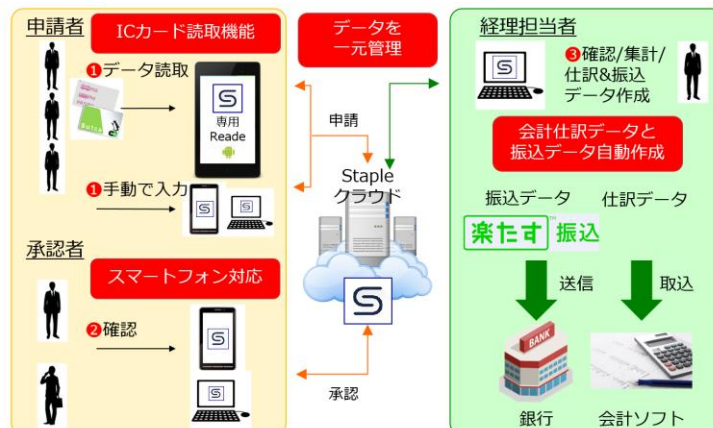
申請者

ICカード読取機能

❶データ読取

専用 Reade

❶手動で入力

承認者

スマートフォン対応

❷確認

データを一元管理

申請

Staple クラウド

承認

経理担当者

❸確認/集計/仕訳&振込データ作成

会計仕訳データと振込データ自動作成

振込データ

仕訳データ

楽たす 振込

送信

取込

BANK

銀行

会計ソフト